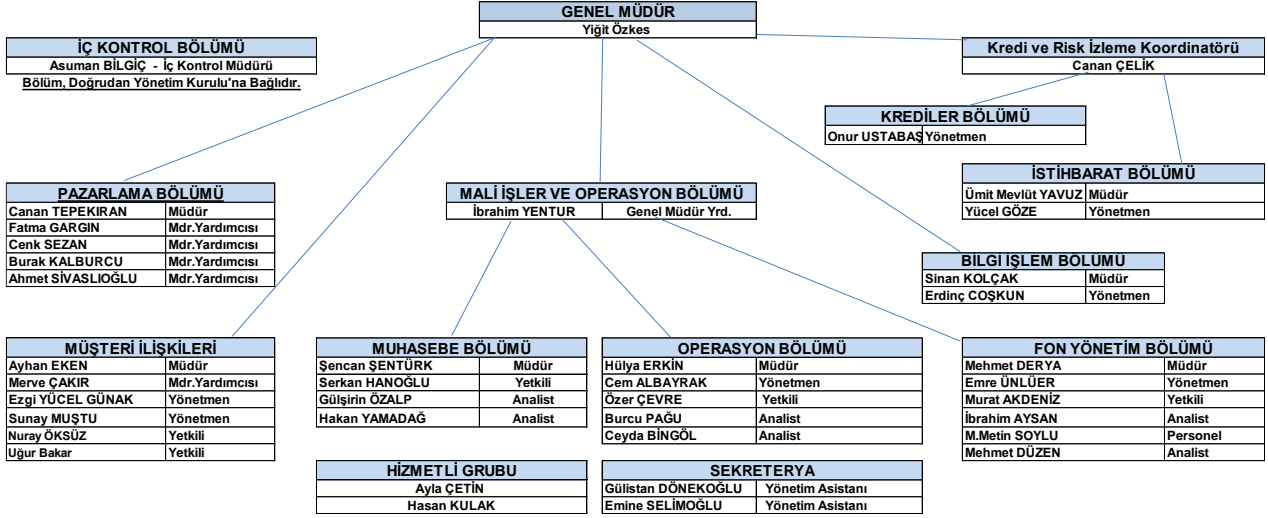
GENEL MÜDÜR
Yiğit Özkes

İÇ KONTROL BÖLÜMÜ
Asuman BİLGİÇ - İç Kontrol Müdürü
Bölüm, Doğrudan Yönetim Kurulu'na Bağlıdır.

Kredi ve Risk İzleme Koordinatörü
Canan ÇELİK

KREDİLER BÖLÜMÜ
| Onur USTABAŞ | Yönetmen |
|---|---|

İSTİHBARAT BÖLÜMÜ
| Ümit Mevlüt YAVUZ | Müdür |
|---|---|
| Yücel GÖZE | Yönetmen |

PAZARLAMA BÖLÜMÜ
| Canan TEPEKIRAN | Müdür |
|---|---|
| Fatma GARGIN | Mdr.Yardımcısı |
| Cenk SEZAN | Mdr.Yardımcısı |
| Burak KALBURCU | Mdr.Yardımcısı |
| Ahmet SİVASLIOĞLU | Mdr.Yardımcısı |

MALİ İŞLER VE OPERASYON BÖLÜMÜ
| İbrahim YENTUR | Genel Müdür Yrd. |
|---|---|

BİLGİ İŞLEM BÖLÜMÜ
| Sinan KOLÇAK | Müdür |
|---|---|
| Erdinç COŞKUN | Yönetmen |

MÜŞTERİ İLİŞKİLERİ
| Ayhan EKEN | Müdür |
|---|---|
| Merve ÇAKIR | Mdr.Yardımcısı |
| Ezgi YÜCEL GÜNAK | Yönetmen |
| Sunay MUŞTU | Yönetmen |
| Nuray ÖKSÜZ | Yetkili |
| Uğur Bakar | Yetkili |

MUHASEBE BÖLÜMÜ
| Şencan ŞENTÜRK | Müdür |
|---|---|
| Serkan HANOĞLU | Yetkili |
| Gülşirin ÖZALP | Analist |
| Hakan YAMADAĞ | Analist |

OPERASYON BÖLÜMÜ
| Hülya ERKİN | Müdür |
|---|---|
| Cem ALBAYRAK | Yönetmen |
| Özer ÇEVRE | Yetkili |
| Burcu PAĞU | Analist |
| Ceyda BİNGÖL | Analist |

FON YÖNETİM BÖLÜMÜ
| Mehmet DERYA | Müdür |
|---|---|
| Emre ÜNLÜER | Yönetmen |
| Murat AKDENİZ | Yetkili |
| İbrahim AYSAN | Analist |
| M.Metin SOYLU | Personel |
| Mehmet DÜZEN | Analist |

HİZMETLİ GRUBU
Ayla ÇETİN
Hasan KULAK

SEKRETERYA
| Gülistan DÖNEKOĞLU | Yönetim Asistanı |
|---|---|
| Emine SELİMOĞLU | Yönetim Asistanı |